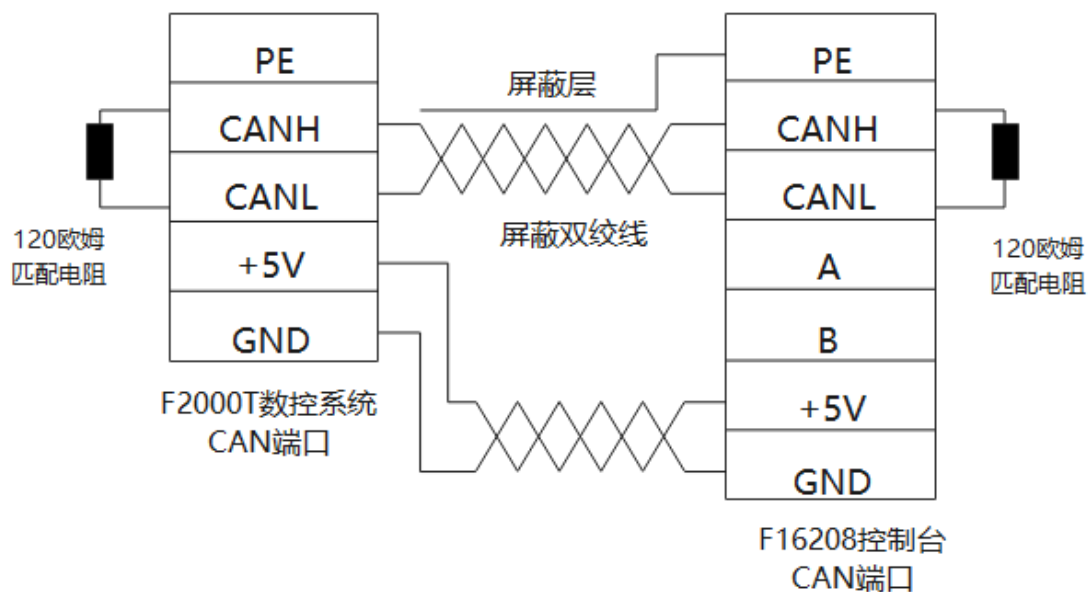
| PE |
|---|
| CANH |
| CANL |
| +5V |
| GND |

120欧姆
匹配电阻

F2000T数控系统
CAN端口

屏蔽层

屏蔽双绞线

| PE |
|---|
| CANH |
| CANL |
| A |
| B |
| +5V |
| GND |

120欧姆
匹配电阻

F16208控制台
CAN端口